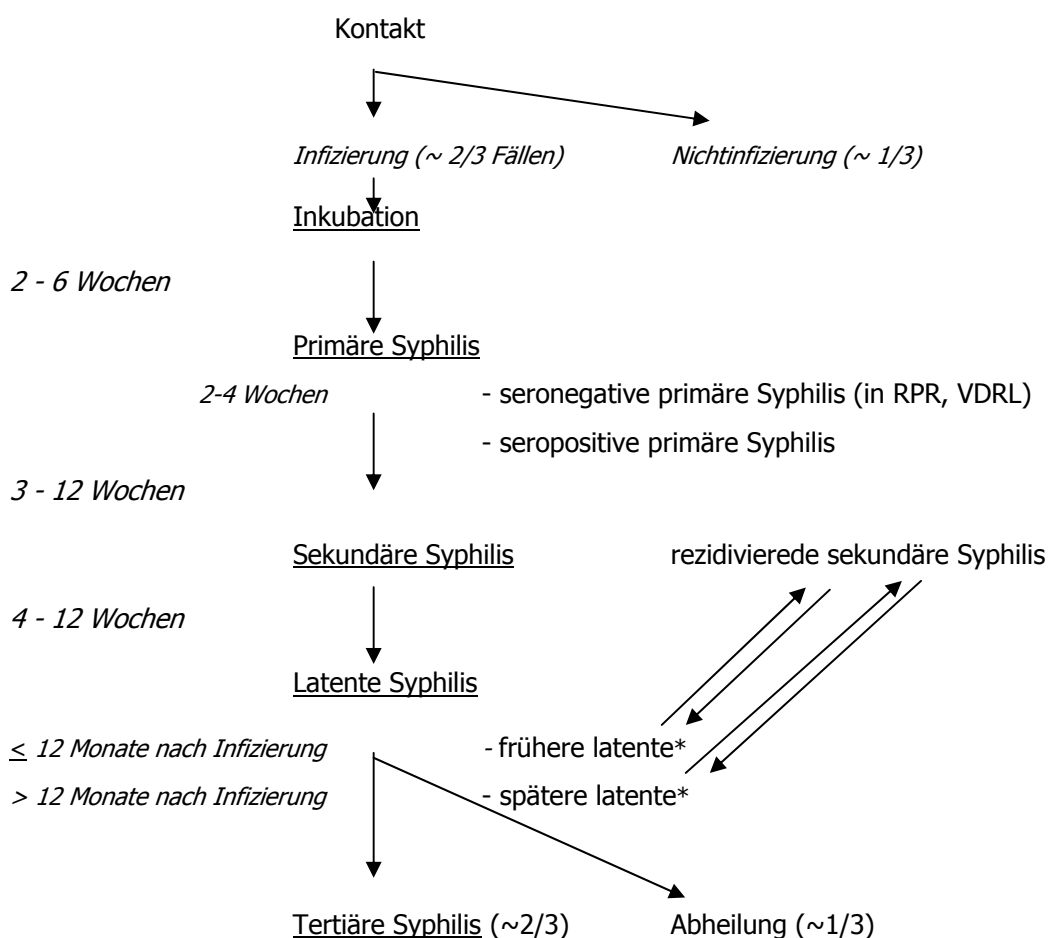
Kontakt

Infizierung (~ 2/3 Fällen)

Nichtinfizierung (~ 1/3)

Inkubation

2 - 6 Wochen

Primäre Syphilis

2-4 Wochen

- seronegative primäre Syphilis (in RPR, VDRL)

- seropositive primäre Syphilis

3 - 12 Wochen

Sekundäre Syphilis

rezidivierede sekundäre Syphilis

4 - 12 Wochen

Latente Syphilis

$\leq$ 12 Monate nach Infizierung

- frühere latente*

> 12 Monate nach Infizierung

- spätere latente*

Tertiäre Syphilis (~2/3)

Abheilung (~1/3)